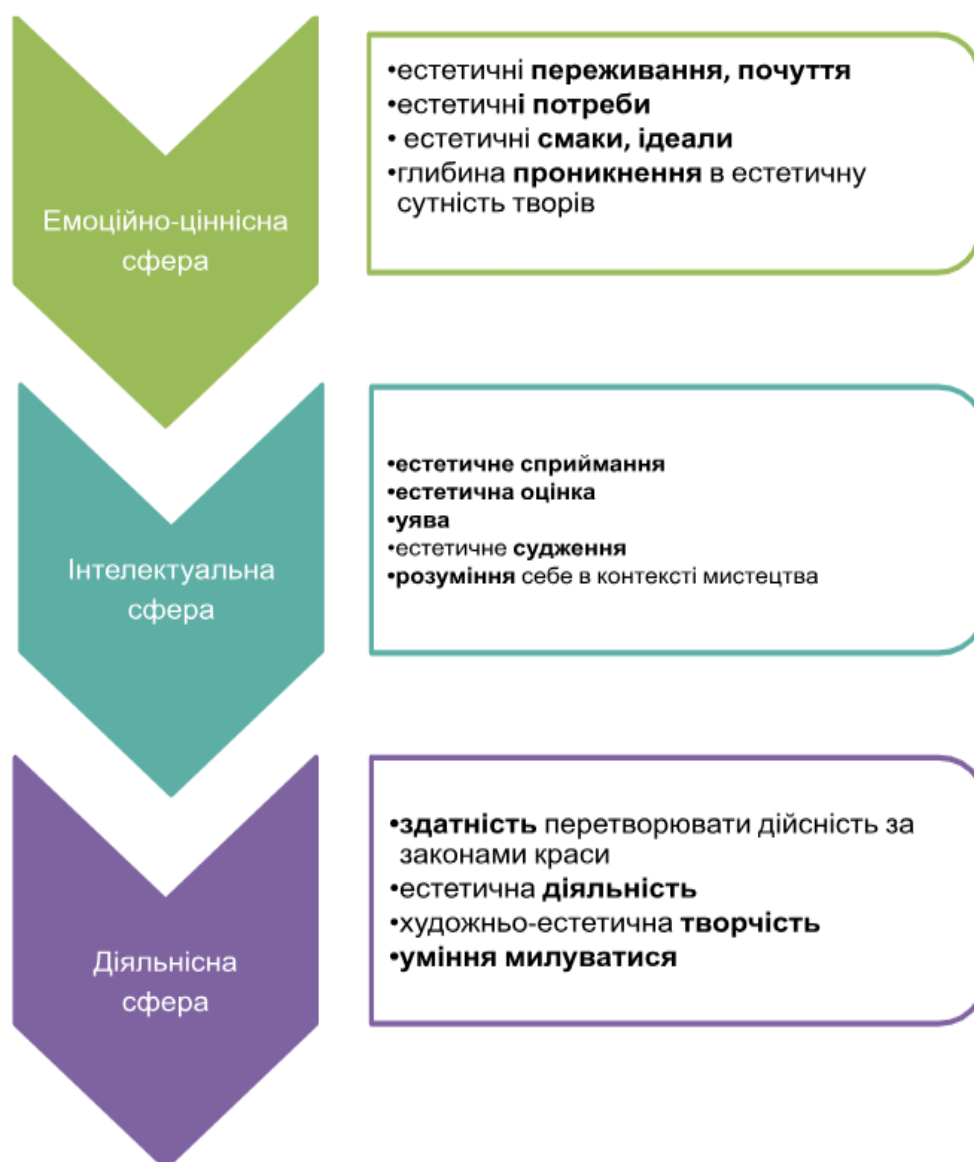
Емоційно-ціннісна сфера

•естетичні переживання, почуття
•естетичні потреби
• естетичні смаки, ідеали
•глибина проникнення в естетичну сутність творів

Інтелектуальна сфера

•естетичне сприймання
•естетична оцінка
•уява
•естетичне судження
•розуміння себе в контексті мистецтва

Діяльнісна сфера

•здатність перетворювати дійсність за законами краси
•естетична діяльність
•художньо-естетична творчість
•уміння милуватися